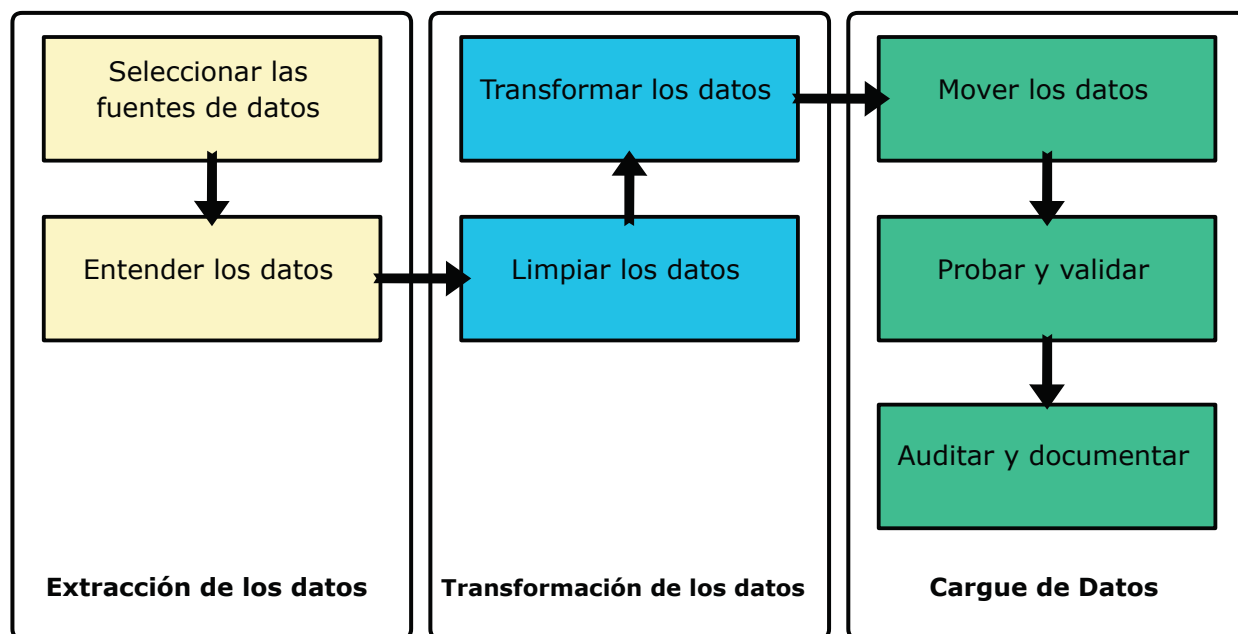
Seleccionar las fuentes de datos

Entender los datos

**Extracción de los datos**

Transformar los datos

Limpiar los datos

**Transformación de los datos**

Mover los datos

Probar y validar

Auditar y documentar

**Cargue de Datos**